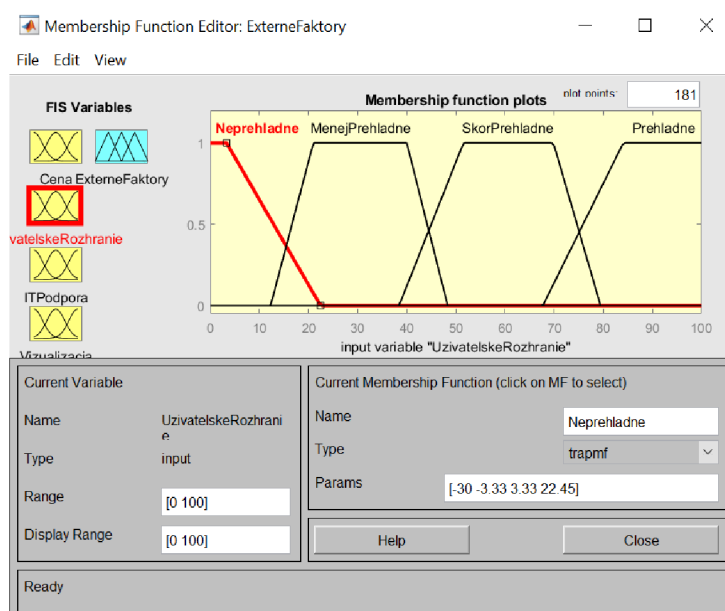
Membership Function Editor: ExterneFaktory

File Edit View

FIS Variables

Cena ExterneFaktory

vatelskeRozhranie

ITPodpora

Vizualizacia

Membership function plots

plot points: 181

Neprehladne MenejPrehladne SkorPrehladne Prehladne

1

0.5

0

0 10 20 30 40 50 60 70 80 90 100

input variable "UzivatelskeRozhranie"

Current Variable

Name UzivatelskeRozhranie

Type input

Range [0 100]

Display Range [0 100]

Current Membership Function (click on MF to select)

Name Neprehladne

Type trapmf

Params [-30 -3.33 3.33 22.45]

Help

Close

Ready